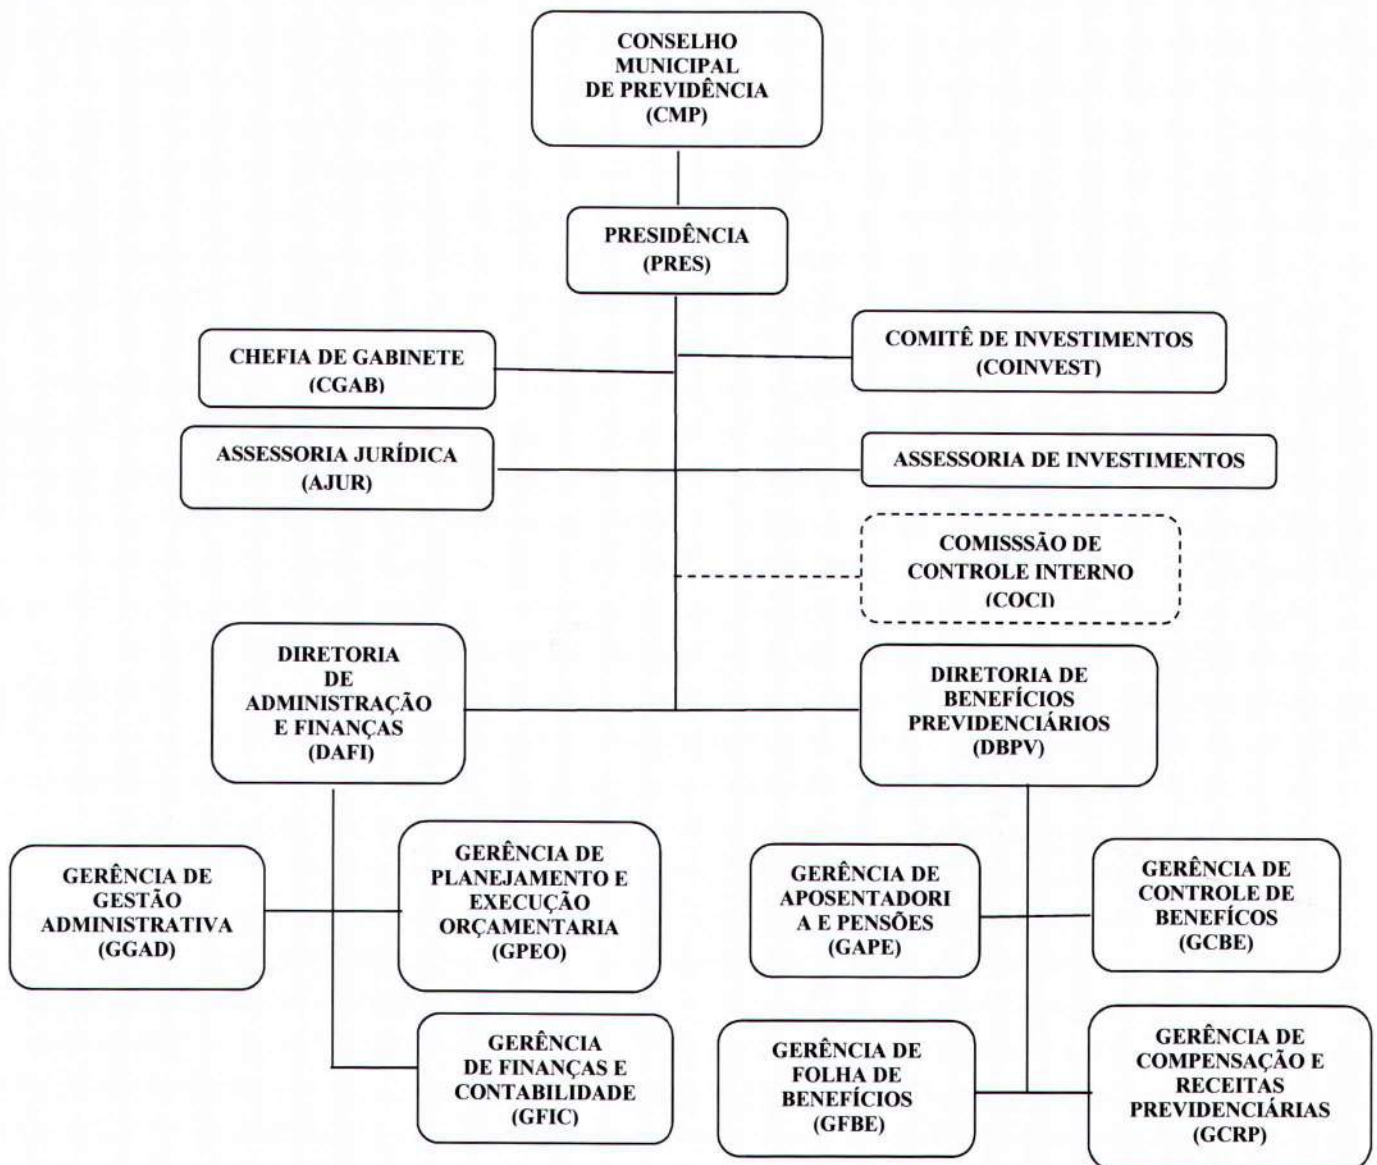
CONSELHO MUNICIPAL DE PREVIDÊNCIA (CMP)

PRESIDÊNCIA (PRES)

CHEFIA DE GABINETE (CGAB)

COMITÊ DE INVESTIMENTOS (COINVEST)

ASSESSORIA JURÍDICA (AJUR)

ASSESSORIA DE INVESTIMENTOS

COMISSSÃO DE CONTROLE INTERNO (COCI)

DIRETORIA DE ADMINISTRAÇÃO E FINANÇAS (DAFI)

DIRETORIA DE BENEFÍCIOS PREVIDENCIÁRIOS (DBPV)

GERÊNCIA DE GESTÃO ADMINISTRATIVA (GGAD)

GERÊNCIA DE PLANEJAMENTO E EXECUÇÃO ORÇAMENTARIA (GPEO)

GERÊNCIA DE FINANÇAS E CONTABILIDADE (GFIC)

GERÊNCIA DE APOSENTADORI A E PENSÕES (GAPE)

GERÊNCIA DE CONTROLE DE BENEFÍCOS (GCBE)

GERÊNCIA DE FOLHA DE BENEFÍCIOS (GFBE)

GERÊNCIA DE COMPENSAÇÃO E RECEITAS PREVIDENCIÁRIAS (GCRP)